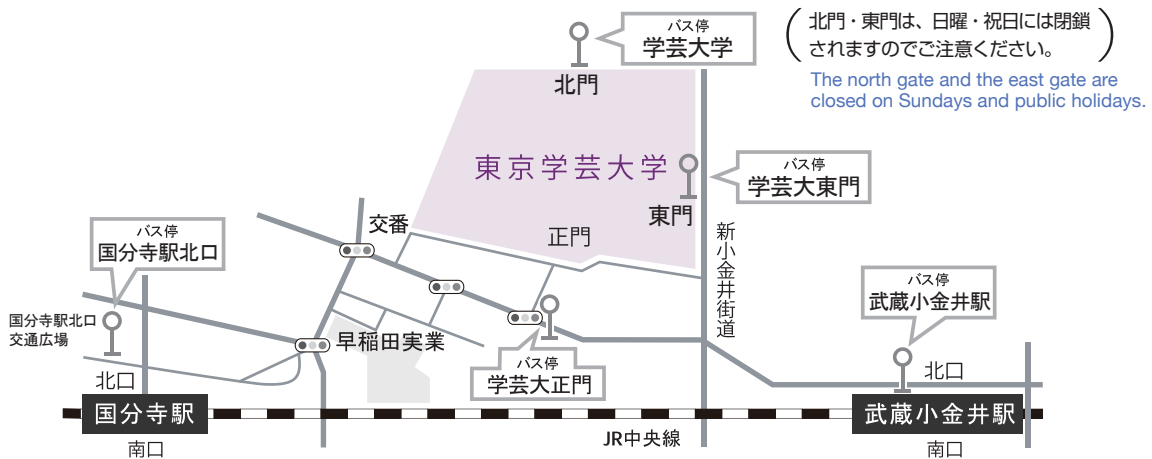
バス停
学芸大学

北門

北門・東門は、日曜・祝日には閉鎖されますのでご注意ください。

The north gate and the east gate are closed on Sundays and public holidays.

東京学芸大学

バス停
学芸大東門

東門

交番

正門

新小金井街道

バス停
国分寺駅北口

国分寺駅北口交通広場

早稲田実業

バス停
学芸大正門

バス停
武蔵小金井駅

北口

北口

国分寺駅

南口

JR中央線

武蔵小金井駅

南口